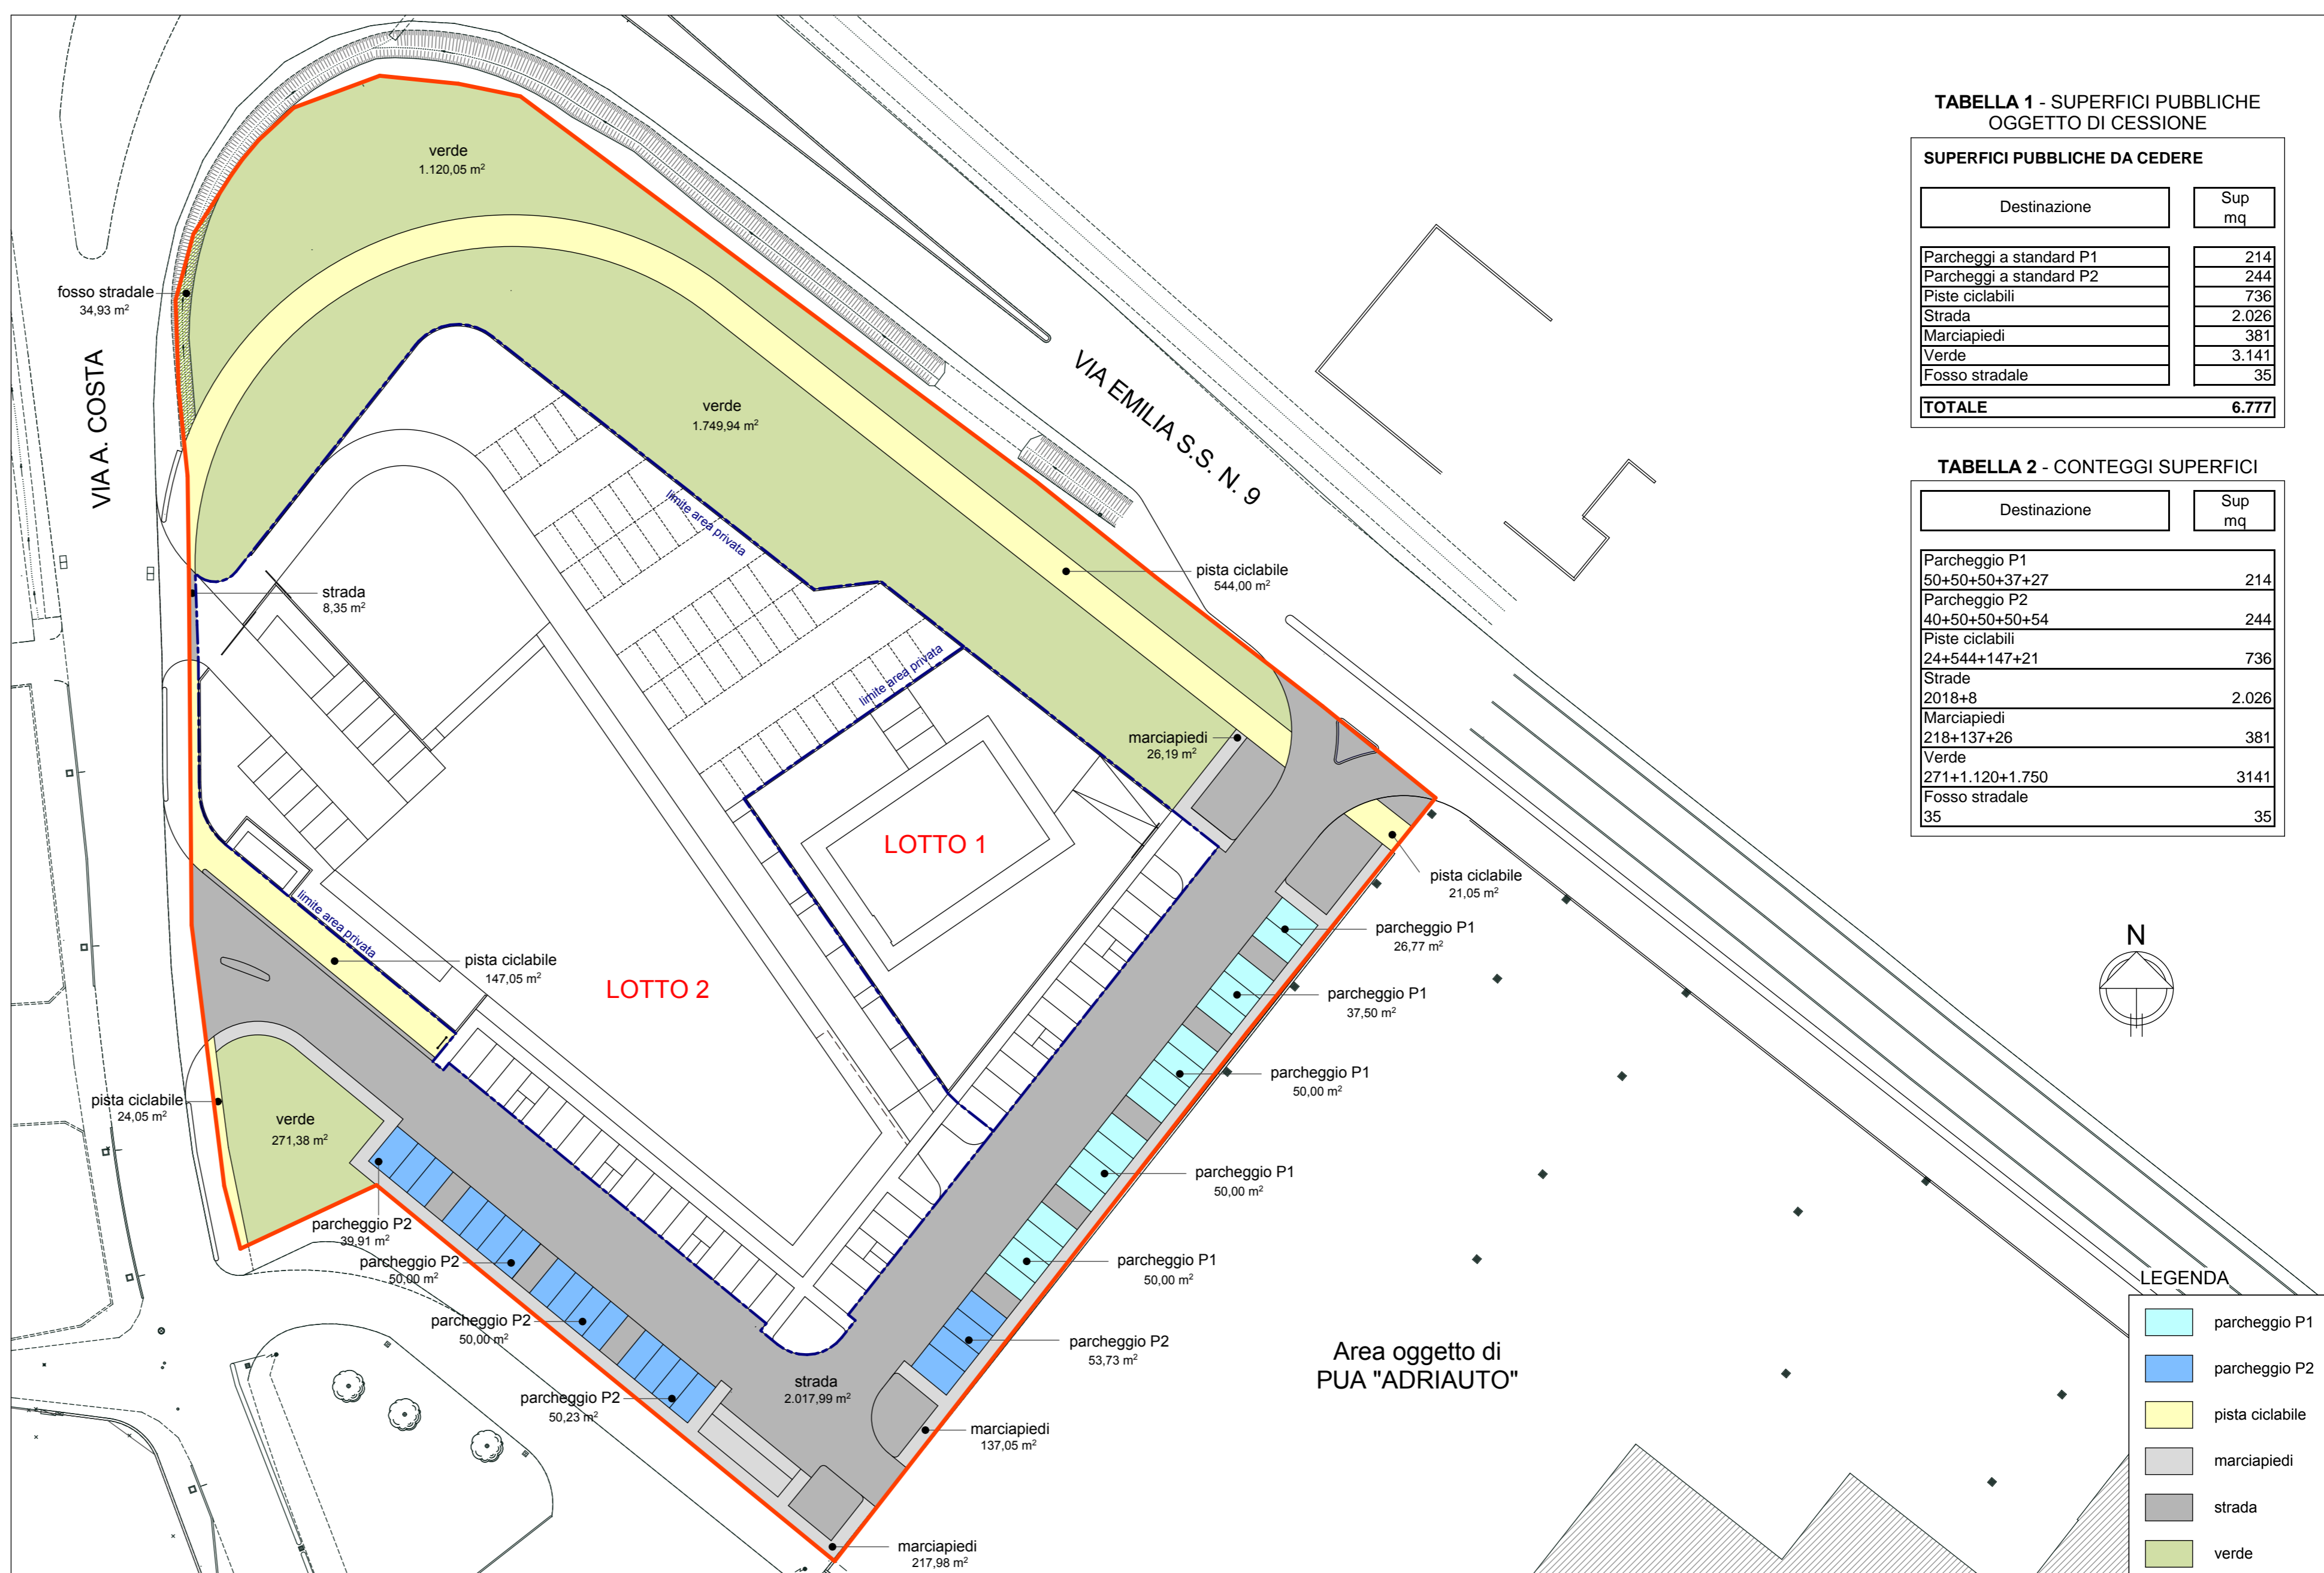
verde
1.120,05 m$^2$

fosso stradale
34,93 m$^2$

VIA A. COSTA

verde
1.749,94 m$^2$

VIA EMILIA S.S. N. 9

strada
8,35 m$^2$

limite area privata

pista ciclabile
544,00 m$^2$

limite area privata

marciapiedi
26,19 m$^2$

LOTTO 1

pista ciclabile
21,05 m$^2$

limite area privata

pista ciclabile
147,05 m$^2$

LOTTO 2

parcheggio P1
26,77 m$^2$

parcheggio P1
37,50 m$^2$

parcheggio P1
50,00 m$^2$

pista ciclabile
24,05 m$^2$

verde
271,38 m$^2$

parcheggio P1
50,00 m$^2$

parcheggio P2
39,91 m$^2$

parcheggio P2
50,00 m$^2$

parcheggio P1
50,00 m$^2$

parcheggio P2
50,00 m$^2$

parcheggio P2
53,73 m$^2$

strada
2.017,99 m$^2$

parcheggio P2
50,23 m$^2$

marciapiedi
137,05 m$^2$

marciapiedi
217,98 m$^2$

Area oggetto di
PUA "ADRIAUTO"

N

TABELLA 1 - SUPERFICI PUBBLICHE OGGETTO DI CESSIONE

SUPERFICI PUBBLICHE DA CEDERE

| Destinazione | Sup mq |
|---|---|
| Parcheggi a standard P1 | 214 |
| Parcheggi a standard P2 | 244 |
| Piste ciclabili | 736 |
| Strada | 2.026 |
| Marciapiedi | 381 |
| Verde | 3.141 |
| Fosso stradale | 35 |
| TOTALE | 6.777 |

TABELLA 2 - CONTEGGI SUPERFICI

| Destinazione | Sup mq |
|---|---|
| Parcheggio P1 50+50+50+37+27 | 214 |
| Parcheggio P2 40+50+50+50+54 | 244 |
| Piste ciclabili 24+544+147+21 | 736 |
| Strade 2018+8 | 2.026 |
| Marciapiedi 218+137+26 | 381 |
| Verde 271+1.120+1.750 | 3141 |
| Fosso stradale 35 | 35 |

LEGENDA
parcheggio P1
parcheggio P2
pista ciclabile
marciapiedi
strada
verde